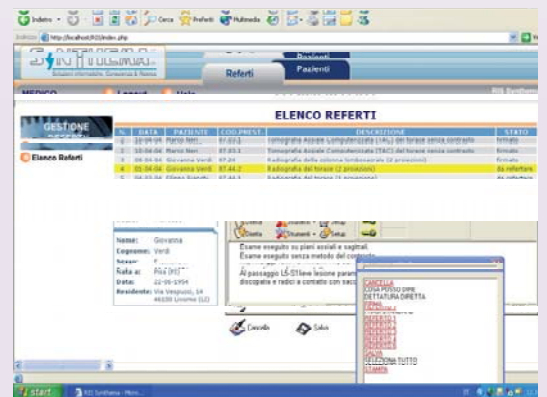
Indietro · Cerca Preferiti Multimedia

Indirizzo http://localhost/RIS/index.php

SYNTHEMA
Soluzioni Informatiche, Consulenza & Ricerca

Referti

Pazienti

Pazienti

MEDICO

Logout

Help

RIS Synthema

GESTIONE

Elenco Referti

ELENCO REFERTI

| N. | DATA | PAZIENTE | COD.PREST. | DESCRIZIONE | STATO |
|---|---|---|---|---|---|
| 1 | 12-04-04 | Mario Neri | 87.03.1 | Tomografia Assiale Computerizzata (TAC) del torace senza contrasto | firmato |
| 2 | 15-04-04 | Mario Neri | 87.03.1 | Tomografia Assiale Computerizzata (TAC) del torace senza contrasto | firmato |
| 3 | 06-04-04 | Giovanna Verdi | 87.24 | Radiografia della colonna lombosacrale (2 proiezioni) | firmato |
| 4 | 05-04-04 | Giovanna Verdi | 87.44.2 | Radiografia del torace (2 proiezioni) | da refertare |
| 5 | 03-04-04 | Eliana Bianchi | 87.44.2 | Radiografia del torace (1 proiezione) | da refertare |

Name: Giovanna
Cognome: Verdi
Sesso: F
Nata a: Pisa (PI)
Data: 22-05-1954
Residente: Via Vespucci, 14 46100 Livorno (LI)

Detta Strumenti Help

Esame eseguito su piani assiali e sagittali.
Esame eseguito senza metodo del contrasto.
Al passaggio L5-S1 lieve lesione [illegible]
discopatia e radici a contatto con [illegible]

CANCELLA
COSA POSSO DIRE
DETTATURA DIRETTA
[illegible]
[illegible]
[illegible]
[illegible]
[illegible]
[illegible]
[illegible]
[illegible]
SELEZIONA TUTTO
STAMPA

Cancella

Salva

start

RIS Synthema - Micro...